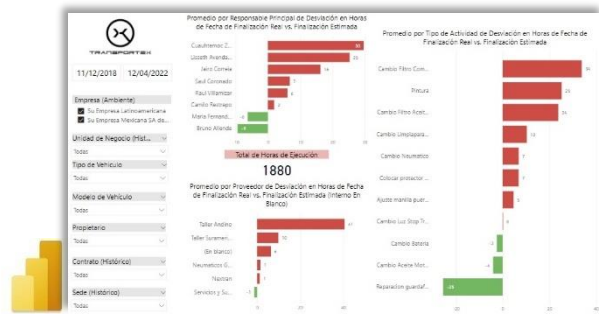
TRANSPORTEX

11/12/2018 12/04/2022

Empresa (Ambiente)
Su Empresa Latinoamericana
Su Empresa Mexicana SA de...

Unidad de Negocio (Hist...
Todas

Tipo de Vehículo
Todos

Modelo de Vehículo
Todos

Propietario
Todos

Contrato (Histórico)
Todos

Sede (Histórico)
Todas

Promedio por Responsable Principal de Desviación en Horas de Fecha de Finalización Real vs. Finalización Estimada

Cuauhtemoc Z... 30
Lizeth Avenda... 23
Jairo Correa 14
Saul Coronado 7
Raul Villamizar 6
Camilo Restrepo 3
Maria Fernand... -5
Bruno Allende -8

-10 0 10 20 30

Total de Horas de Ejecución
1880

Promedio por Proveedor de Desviación en Horas de Fecha de Finalización Real vs. Finalización Estimada (Interno En Blanco)

Taller Andino 41
Taller Juremen... 10
(En blanco) 5
Neumaticos G... 1
Nazrzan 1
Servicios y Su... -1

0 20 40

Promedio por Tipo de Actividad de Desviación en Horas de Fecha de Finalización Real vs. Finalización Estimada

Cambio Filtro Com... 36
Pintura 25
Cambio Filtro Aceit... 25
Cambio Limpiapara... 13
Cambio Neumatico 7
Colocar protector ... 7
Ajuste manilla puer... 5
Cambio Luz Stop Tr... 0
Cambio Bateria -2
Cambio Aceite Mot... -4
Reparacion guardaf... -28

-20 0 20 40